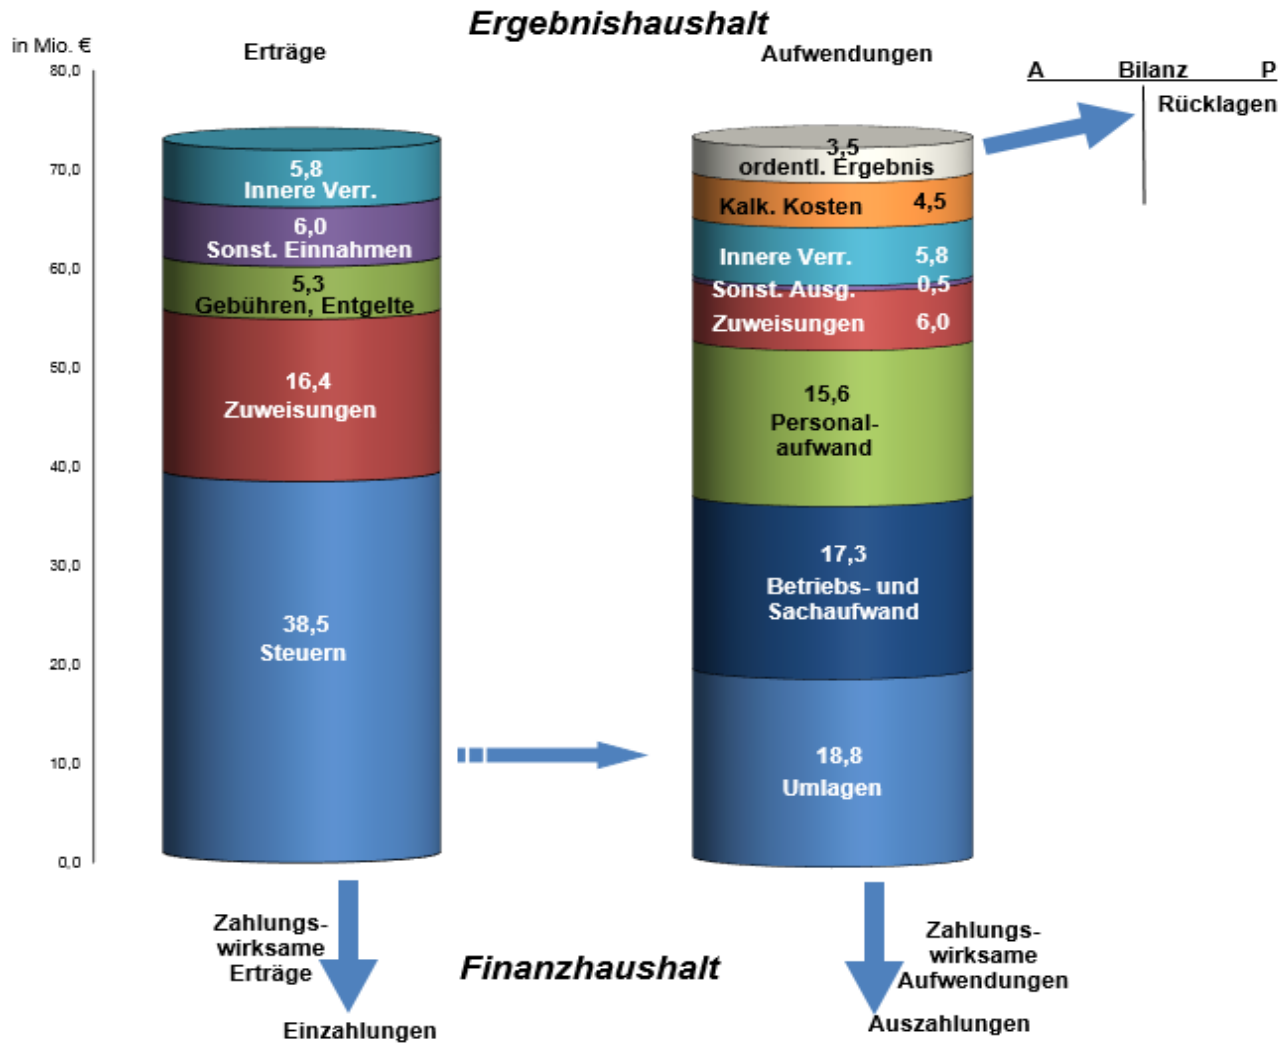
Ergebnishaushalt

in Mio. €

80,0
70,0
60,0
50,0
40,0
30,0
20,0
10,0
0,0

Erträge

5,8
Innere Verr.

6,0
Sonst. Einnahmen

5,3
Gebühren, Entgelte

16,4
Zuweisungen

38,5
Steuern

Aufwendungen

3,5
ordentl. Ergebnis

Kalk. Kosten 4,5

Innere Verr. 5,8
Sonst. Ausg. 0,5
Zuweisungen 6,0

15,6
Personalaufwand

17,3
Betriebs- und Sachaufwand

18,8
Umlagen

A Bilanz P
Rücklagen

Zahlungswirksame Erträge

Einzahlungen

Finanzhaushalt

Zahlungswirksame Aufwendungen

Auszahlungen